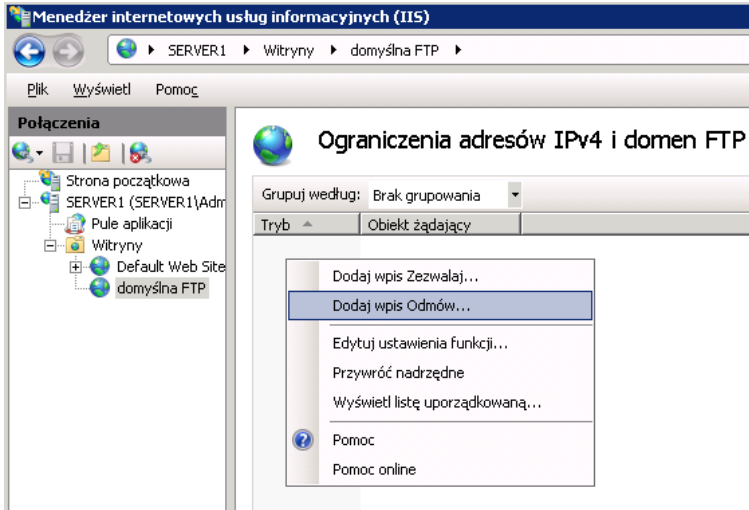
Menedżer internetowych usług informacyjnych (IIS)

SERVER1 ▸ Witryny ▸ domyślna FTP ▸

Plik Wyświetl Pomoc

Połączenia

Strona początkowa
SERVER1 (SERVER1\Adm
Pule aplikacji
Witryny
Default Web Site
domyślna FTP

Ograniczenia adresów IPv4 i domen FTP

Grupuj według: Brak grupowania

| Tryb | Obiekt żądający |
|---|---|

Dodaj wpis Zezwalaj...
Dodaj wpis Odmów...
Edytuj ustawienia funkcji...
Przywróć nadrzędne
Wyświetl listę uporządkowaną...
Pomoc
Pomoc online